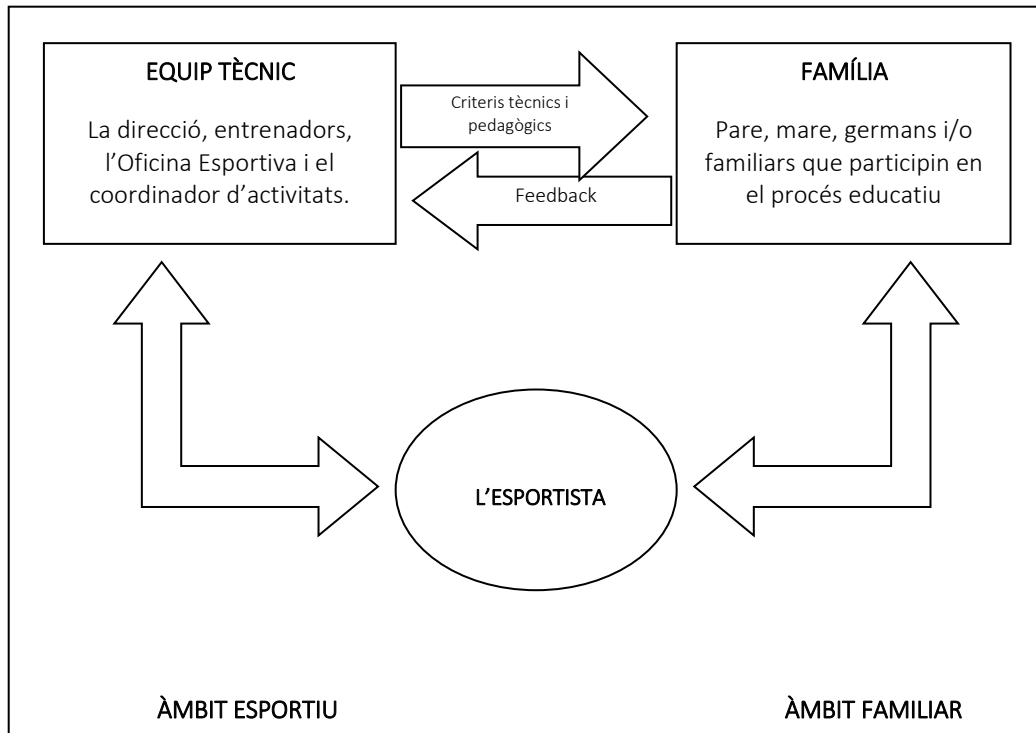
EQUIP TÈCNIC

La direcció, entrenadors, l'Oficina Esportiva i el coordinador d'activitats.

Criteris tècnics i pedagògics

Feedback

FAMÍLIA

Pare, mare, germans i/o familiars que participin en el procés educatiu

L'ESPORTISTA

ÀMBIT ESPORTIU

ÀMBIT FAMILIAR